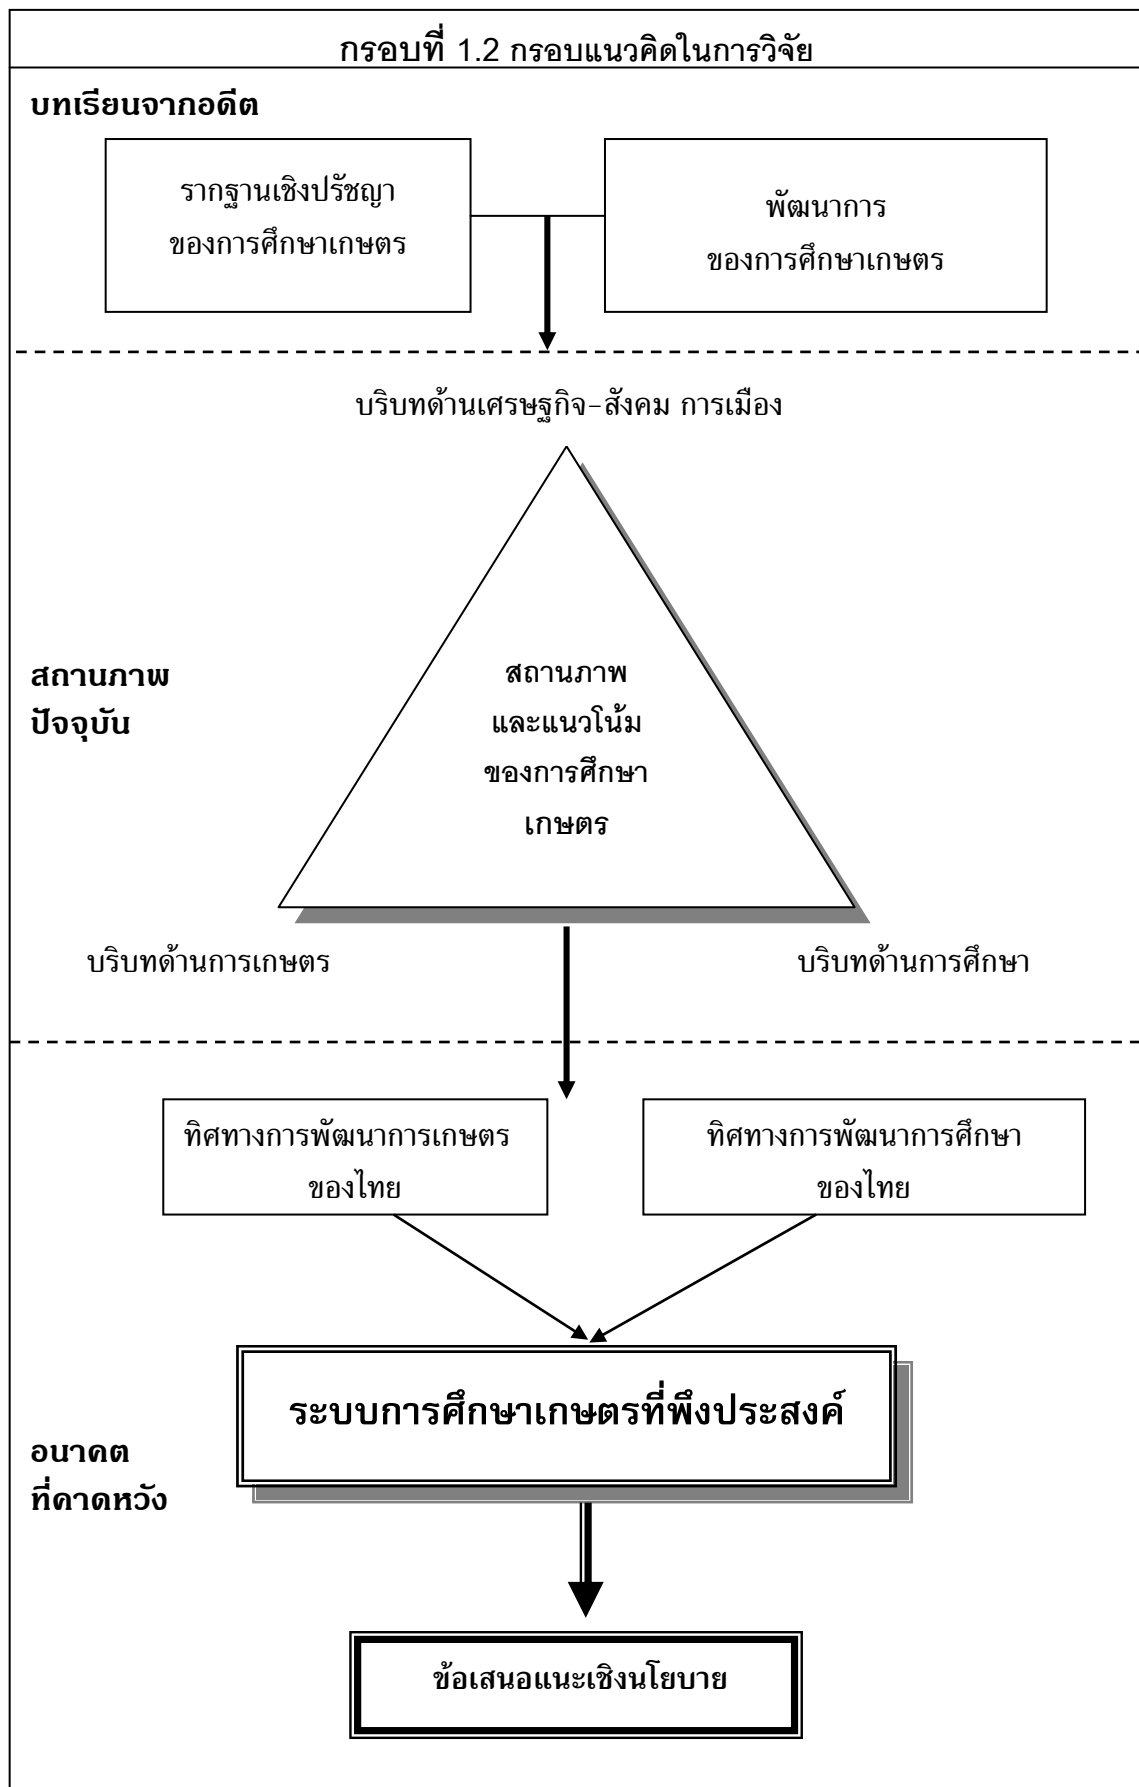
กรอบที่ 1.2 กรอบแนวคิดในการวิจัย

บทเรียนจากอดีต

รากฐานเชิงปรัชญา ของการศึกษาเกษตร

พัฒนาการ ของการศึกษาเกษตร

บริบทด้านเศรษฐกิจ-สังคม การเมือง

สถานภาพ ปัจจุบัน

สถานภาพ และแนวโน้ม ของการศึกษา เกษตร

บริบทด้านการเกษตร

บริบทด้านการศึกษา

ทิศทางการพัฒนาการเกษตร ของไทย

ทิศทางการพัฒนาการศึกษา ของไทย

ระบบการศึกษาเกษตรที่พึงประสงค์

อนาคต ที่คาดหวัง

ข้อเสนอแนะเชิงนโยบาย